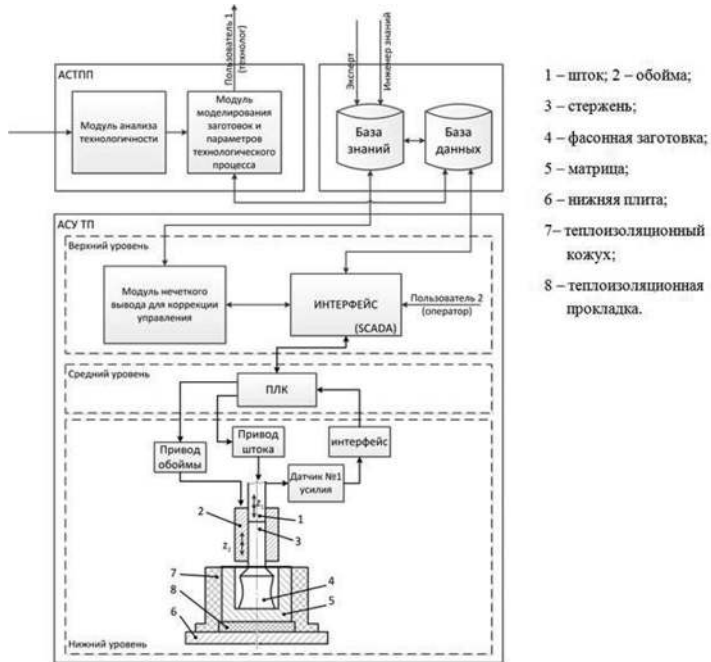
АСТПП

Модуль анализа технологичности

Пользователь 1 (технолог)

Модуль моделирования заготовок и параметров технологического процесса

Эксперт

Инженер знаний

База знаний

База данных

АСУ ТП

Верхний уровень

Модуль нечеткого вывода для коррекции управления

ИНТЕРФЕЙС

(SCADA)

Пользователь 2 (оператор)

Средний уровень

ПЛК

Привод обоймы

Привод штока

интерфейс

Датчик №1 усилия

2

1

3

$z_2$

7

8

6

4

5

Нижний уровень

1 – шток; 2 – обойма;

3 – стержень;

4 – фасонная заготовка;

5 – матрица;

6 – нижняя плита;

7 – теплоизоляционный кожух;

8 – теплоизоляционная прокладка.